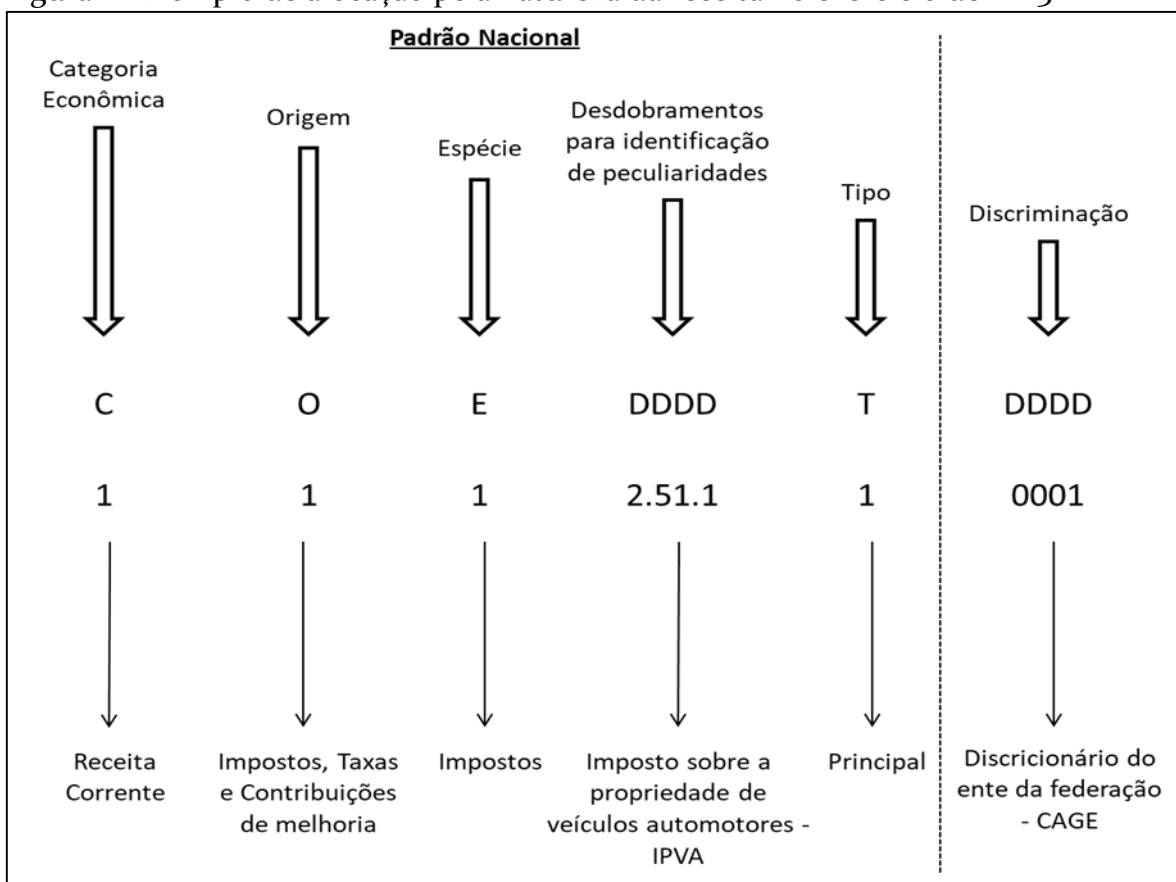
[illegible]

Padrão Nacional

Categoria Econômica

Origem

Espécie

Desdobramentos para identificação de peculiaridades

Tipo

Discriminação

C

O

E

DDDD

T

DDDD

1

1

1

2.51.1

1

0001

Receita Corrente

Impostos, Taxas e Contribuições de melhoria

Impostos

Imposto sobre a propriedade de veículos automotores - IPVA

Principal

Discricionário do ente da federação - CAGE